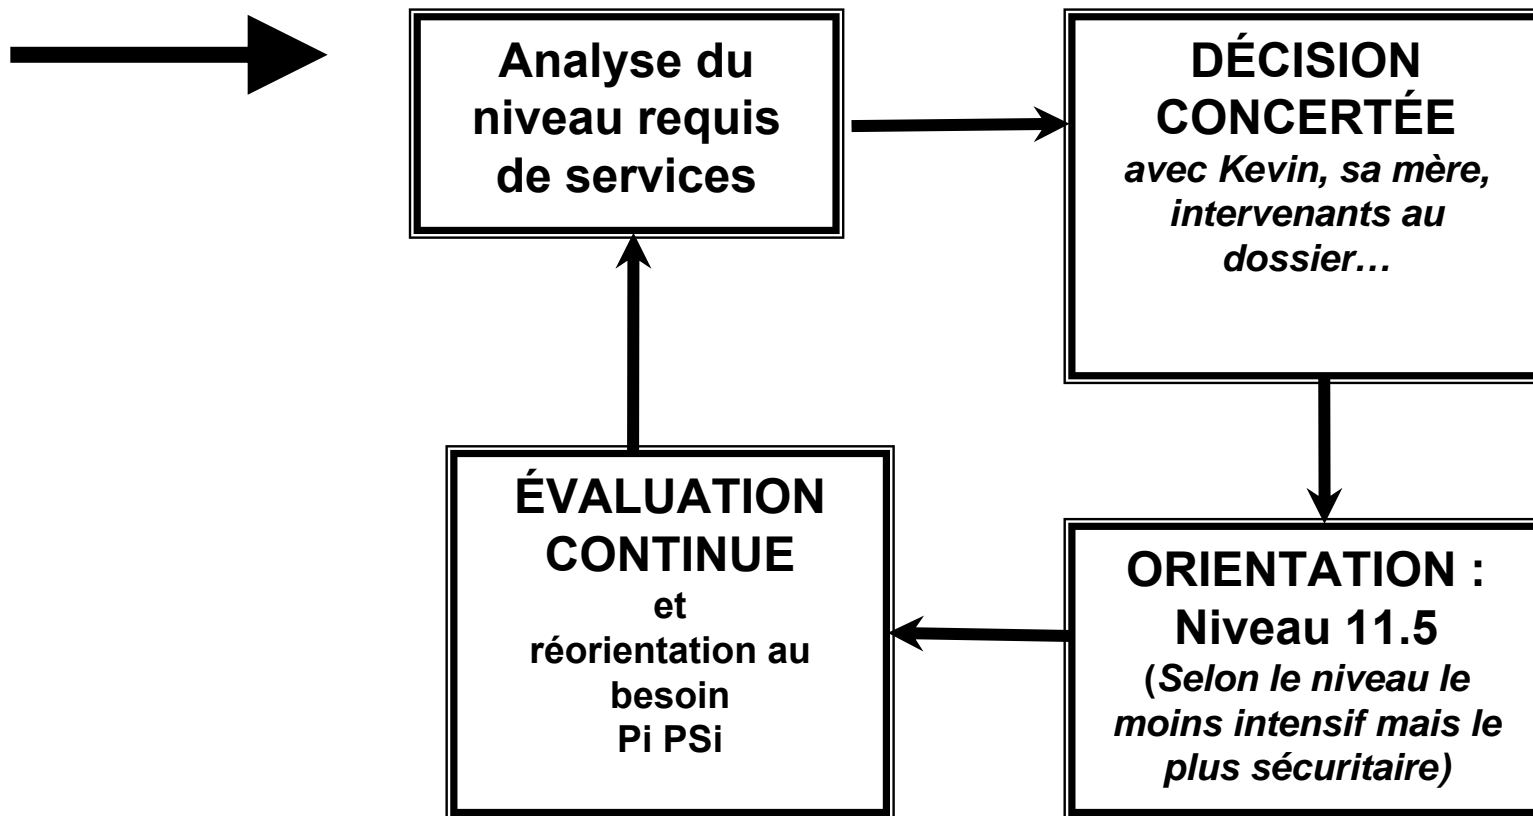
Analyse du niveau requis de services

DÉCISION CONCERTÉE
avec Kevin, sa mère, intervenants au dossier…

ORIENTATION :
Niveau 11.5
(Selon le niveau le moins intensif mais le plus sécuritaire)

ÉVALUATION CONTINUE
et
réorientation au besoin
Pi PSi